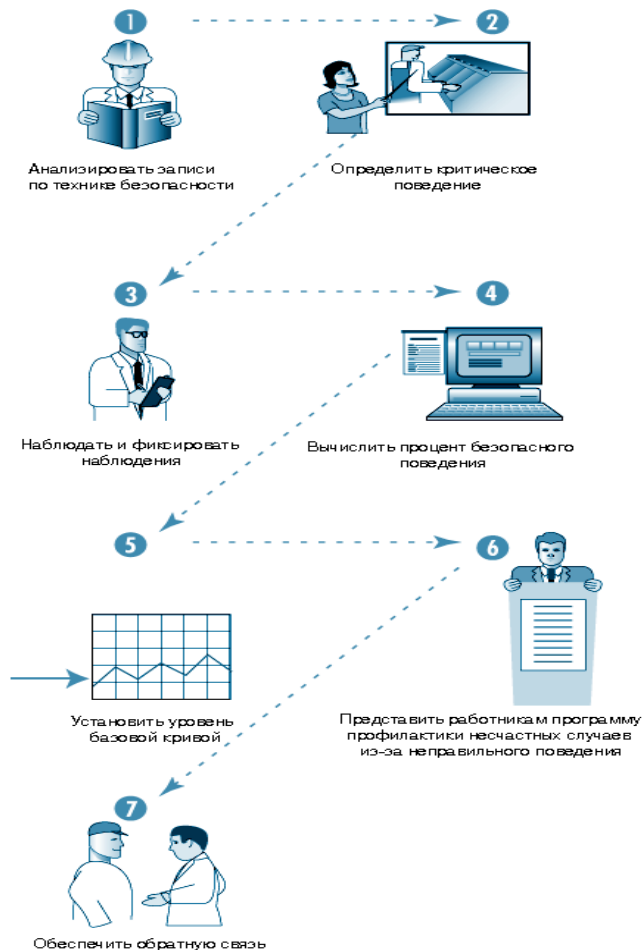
1

2

Анализировать записи по технике безопасности

Определить критическое поведение

3

4

Наблюдать и фиксировать наблюдения

Вычислить процент безопасного поведения

5

6

Установить уровень базовой кривой

Представить работникам программу профилактики несчастных случаев из-за неправильного поведения

7

Обеспечить обратную связь